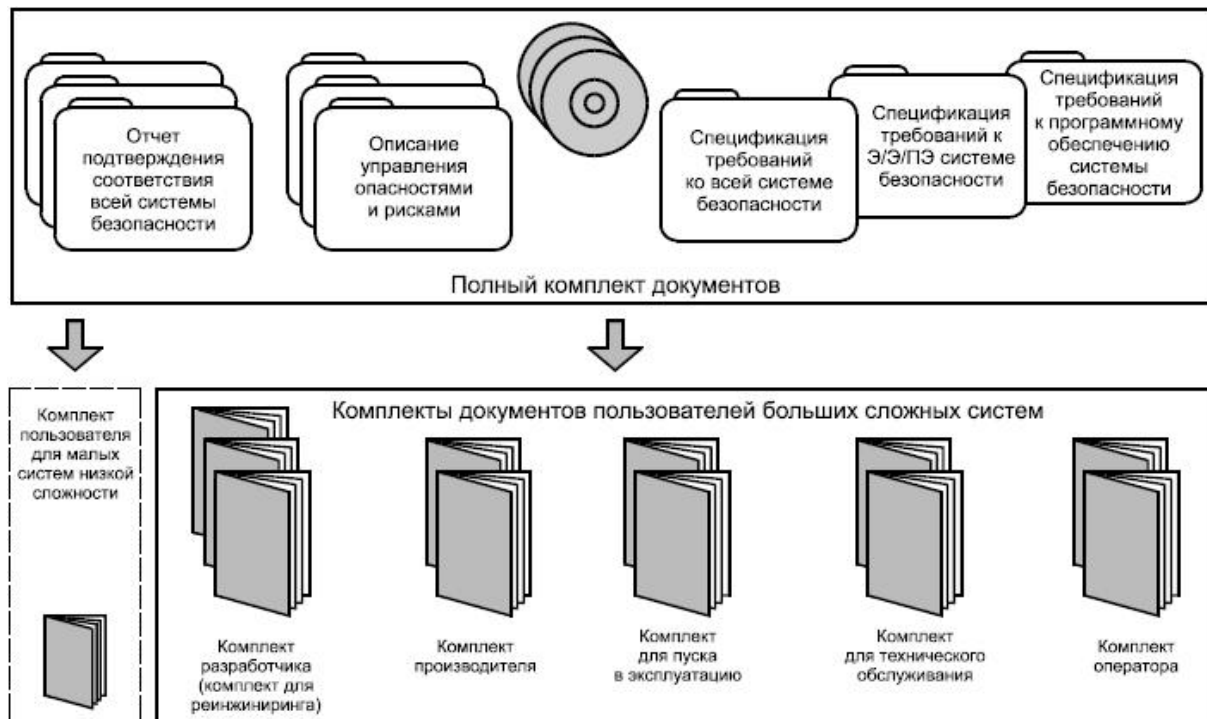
Отчет подтверждения соответствия всей системы безопасности

Описание управления опасностями и рисками

Спецификация требований ко всей системе безопасности

Спецификация требований к Э/Э/ПЭ системе безопасности

Спецификация требований к программному обеспечению системы безопасности

Полный комплект документов

Комплект пользователя для малых систем низкой сложности

Комплекты документов пользователей больших сложных систем

Комплект разработчика (комплект для реинжиниринга)

Комплект производителя

Комплект для пуска в эксплуатацию

Комплект для технического обслуживания

Комплект оператора